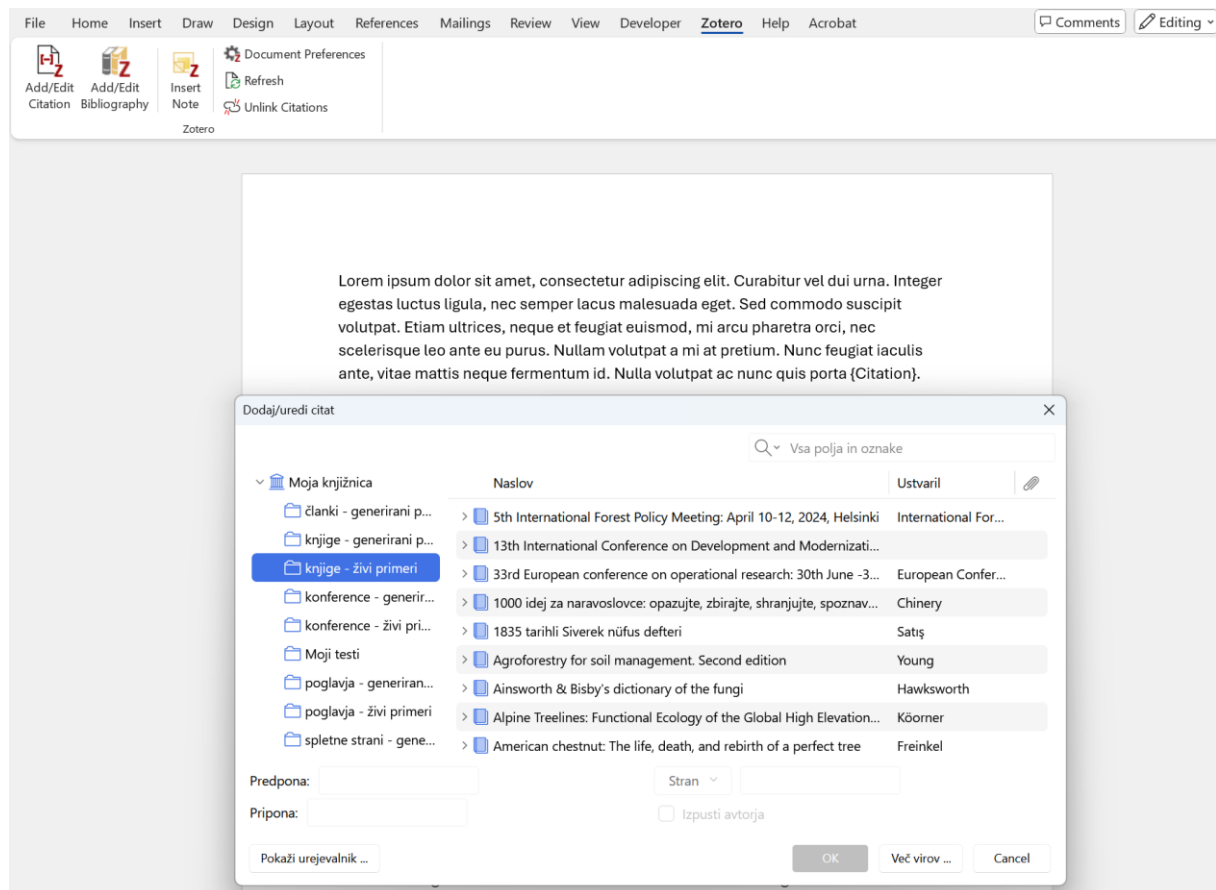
File Home Insert Draw Design Layout References Mailings Review View Developer Zotero Help Acrobat

Comments Editing

Add/Edit Citation Add/Edit Bibliography Insert Note Document Preferences Refresh Unlink Citations

Zotero

Lorem ipsum dolor sit amet, consectetur adipiscing elit. Curabitur vel dui urna. Integer egestas luctus ligula, nec semper lacus malesuada eget. Sed commodo suscipit volutpat. Etiam ultrices, neque et feugiat euismod, mi arcu pharetra orci, nec scelerisque leo ante eu purus. Nullam volutpat a mi at pretium. Nunc feugiat iaculis ante, vitae mattis neque fermentum id. Nulla volutpat ac nunc quis porta {Citation}.

Dodaj/uredi citat

Vsa polja in oznake

Moja knjižnica
članki - generirani p...
knjige - generirani p...
knjige - živi primeri
konference - generir...
konference - živi pri...
Moji testi
poglavja - generiran...
poglavja - živi primeri
spletne strani - gene...

| Naslov | Ustvaril |
|---|---|
| 5th International Forest Policy Meeting: April 10-12, 2024, Helsinki | International For... |
| 13th International Conference on Development and Modernizati... | |
| 33rd European conference on operational research: 30th June -3... | European Confer... |
| 1000 idej za naravoslovce: opazujte, zbirajte, shranjujte, spoznav... | Chinery |
| 1835 tarihli Siverek nüfus defteri | Satış |
| Agroforestry for soil management. Second edition | Young |
| Ainsworth & Bisby's dictionary of the fungi | Hawksworth |
| Alpine Treelines: Functional Ecology of the Global High Elevation... | Köorner |
| American chestnut: The life, death, and rebirth of a perfect tree | Freinkel |

Predpona:
Pripona:
Stran
Izpusti avtorja

Pokaži urejevalnik ...
OK
Več virov ...
Cancel